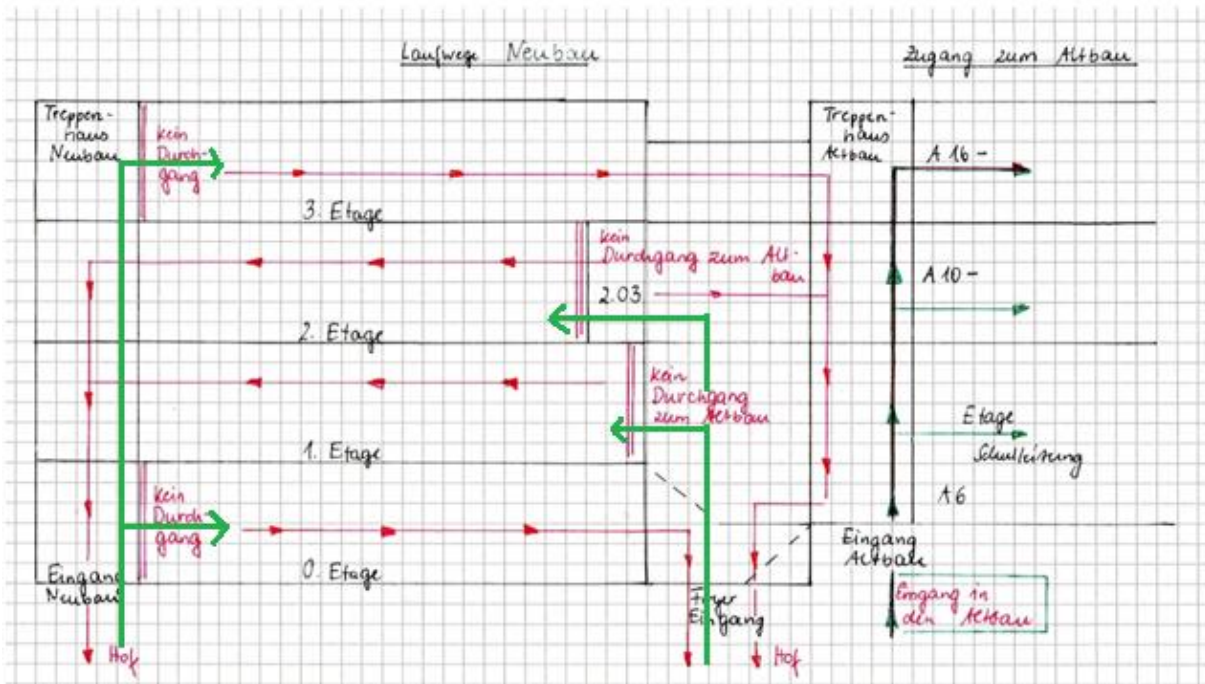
Laufwege Neubau

Zugang zum Altbau

Treppenhaus Neubau

kein Durchgang

3. Etage

Treppenhaus Altbau

A 16 -

kein Durchgang zum Altbau

2.03

A 10 -

2. Etage

kein Durchgang zum Altbau

Etage Schulleitung

1. Etage

A 6

kein Durchgang

Eingang Altbau

0. Etage

Eingang Neubau

Eingang in den Altbau

Feuer Eingang

Hof

Hof